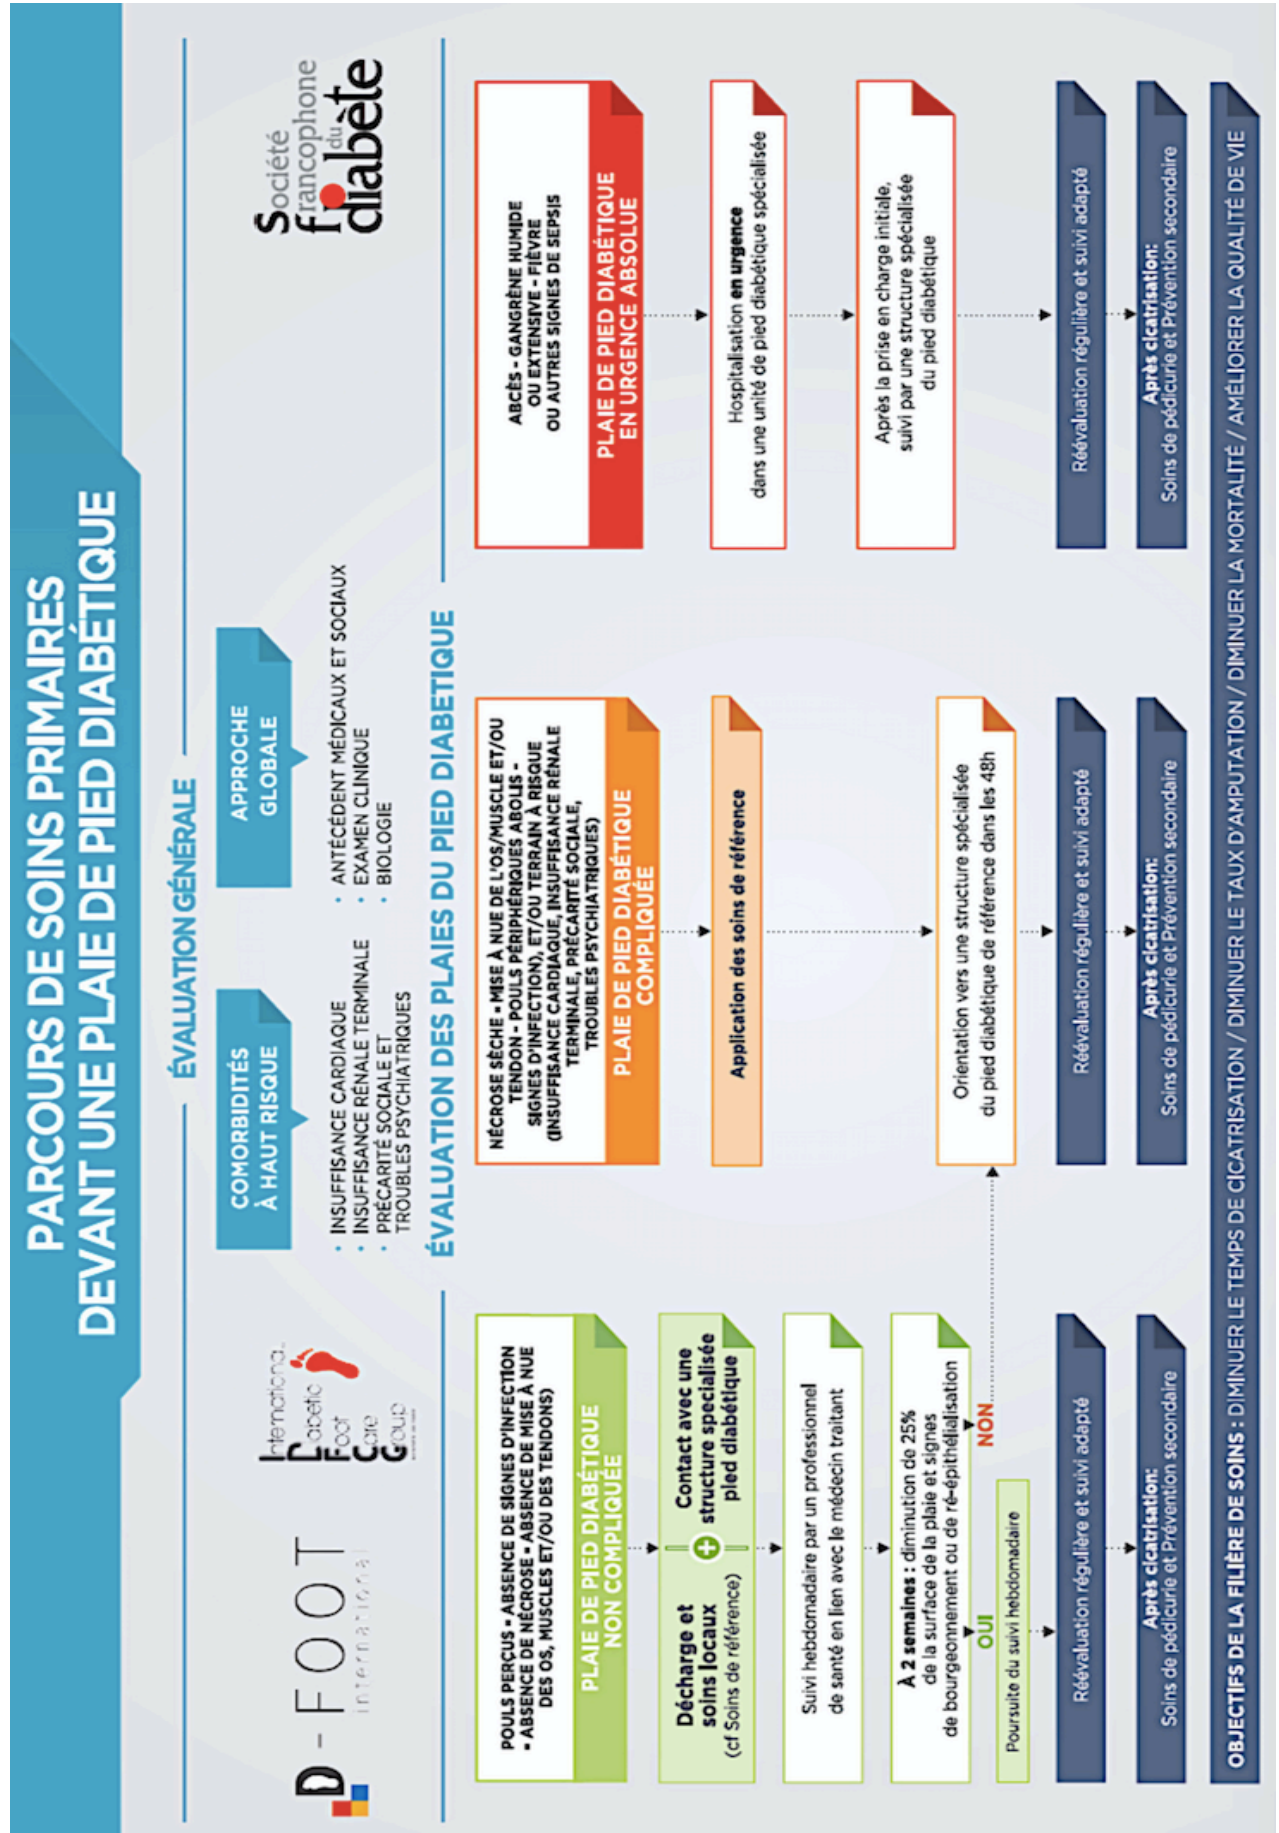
PARCOURS DE SOINS PRIMAIRES
DEVANT UNE PLAIE DE PIED DIABÉTIQUE

D-FOOT international

International Diabetic Foot Care Group

Société francophone du diabète

ÉVALUATION GÉNÉRALE

COMORBIDITÉS À HAUT RISQUE

· INSUFFISANCE CARDIAQUE
· INSUFFISANCE RÉNALE TERMINALE
· PRÉCARITÉ SOCIALE ET TROUBLES PSYCHIATRIQUES

APPROCHE GLOBALE

· ANTÉCÉDENT MÉDICAUX ET SOCIAUX
· EXAMEN CLINIQUE
· BIOLOGIE

ÉVALUATION DES PLAIES DU PIED DIABETIQUE

POULS PERÇUS • ABSENCE DE SIGNES D'INFECTION • ABSENCE DE NÉCROSE • ABSENCE DE MISE À NUE DES OS, MUSCLES ET/OU DES TENDONS)

PLAIE DE PIED DIABÉTIQUE NON COMPLIQUÉE

Décharge et soins locaux (cf Soins de référence)

+

Contact avec une structure spécialisée pied diabétique

Suivi hebdomadaire par un professionnel de santé en lien avec le médecin traitant

À 2 semaines : diminution de 25% de la surface de la plaie et signes de bourgeonnement ou de ré-épithélialisation

OUI

NON

Poursuite du suivi hebdomadaire

Réévaluation régulière et suivi adapté

Après cicatrisation: Soins de pédicurie et Prévention secondaire

NÉCROSE SÈCHE • MISE À NUE DE L'OS/MUSCLE ET/OU TENDON • POULS PÉRIPHÉRIQUES ABOLIS • SIGNES D'INFECTION), ET/OU TERRAIN À RISQUE (INSUFFISANCE CARDIAQUE, INSUFFISANCE RÉNALE TERMINALE, PRÉCARITÉ SOCIALE, TROUBLES PSYCHIATRIQUES)

PLAIE DE PIED DIABÉTIQUE COMPLIQUÉE

Application des soins de référence

Orientation vers une structure spécialisée du pied diabétique de référence dans les 48h

Réévaluation régulière et suivi adapté

Après cicatrisation: Soins de pédicurie et Prévention secondaire

ABCÈS • GANGRÈNE HUMIDE OU EXTENSIVE • FIÈVRE OU AUTRES SIGNES DE SEPSIS

PLAIE DE PIED DIABÉTIQUE EN URGENCE ABSOLUE

Hospitalisation en urgence dans une unité de pied diabétique spécialisée

Après la prise en charge initiale, suivi par une structure spécialisée du pied diabétique

Réévaluation régulière et suivi adapté

Après cicatrisation: Soins de pédicurie et Prévention secondaire

OBJECTIFS DE LA FILIÈRE DE SOINS : DIMINUER LE TEMPS DE CICATRISATION / DIMINUER LE TAUX D'AMPUTATION / DIMINUER LA MORTALITÉ / AMÉLIORER LA QUALITÉ DE VIE